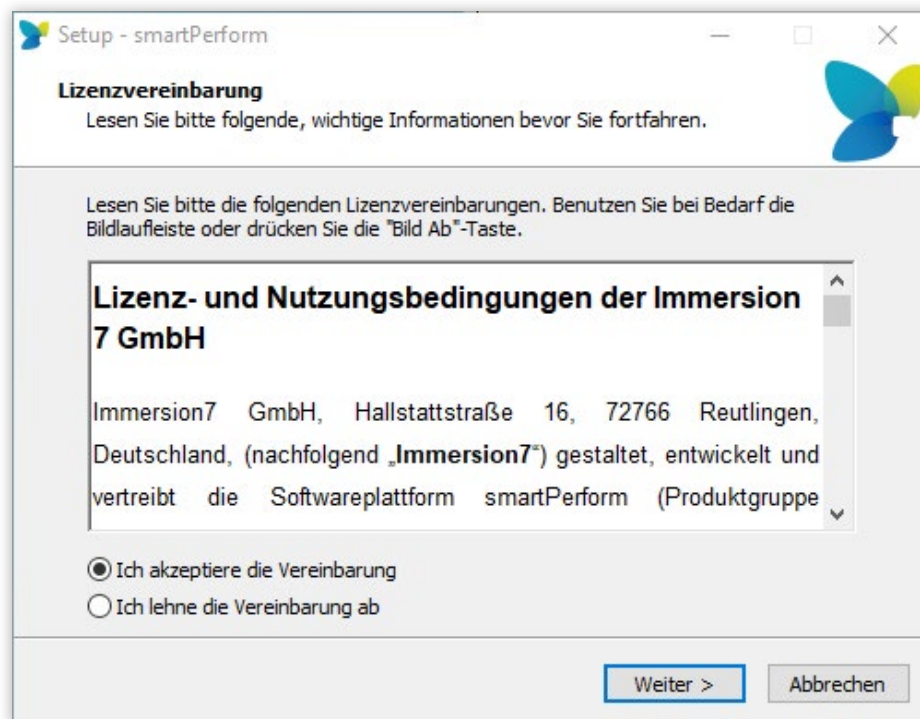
Setup - smartPerform

Lizenzvereinbarung
Lesen Sie bitte folgende, wichtige Informationen bevor Sie fortfahren.

Lesen Sie bitte die folgenden Lizenzvereinbarungen. Benutzen Sie bei Bedarf die Bildlaufleiste oder drücken Sie die "Bild Ab"-Taste.

Lizenz- und Nutzungsbedingungen der Immersion 7 GmbH

Immersion7 GmbH, Hallstattstraße 16, 72766 Reutlingen, Deutschland, (nachfolgend „Immersion7“) gestaltet, entwickelt und vertreibt die Softwareplattform smartPerform (Produktgruppe

Ich akzeptiere die Vereinbarung
Ich lehne die Vereinbarung ab

Weiter >
Abbrechen